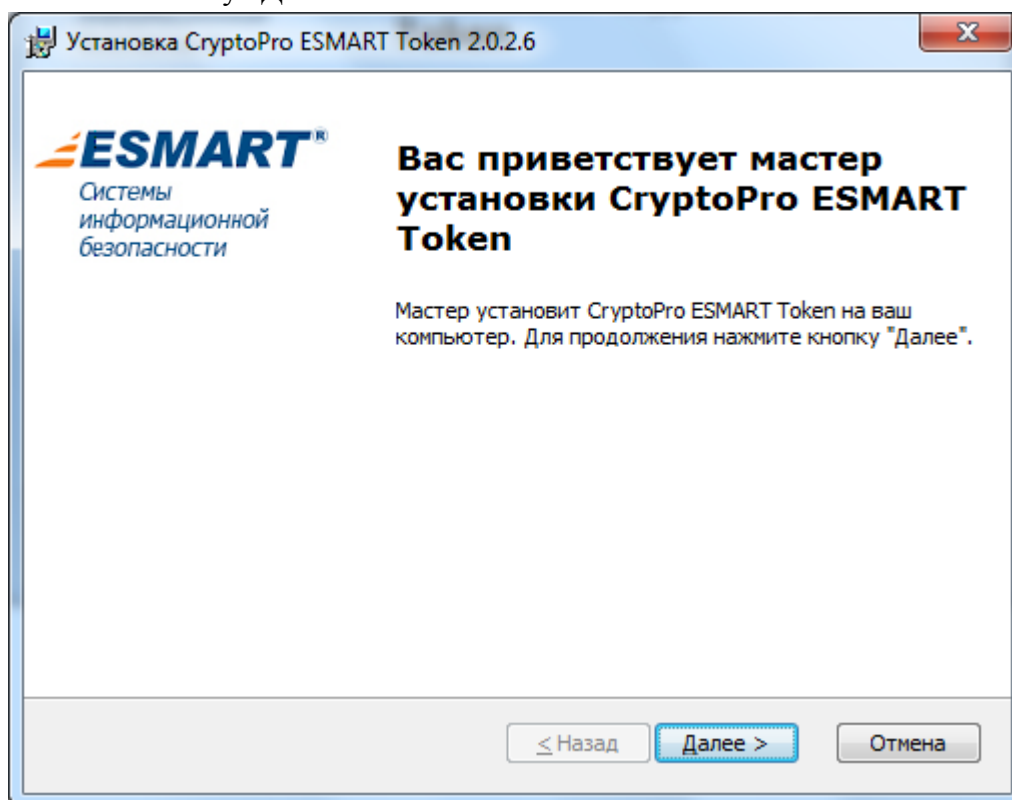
Установка CryptoPro ESMART Token 2.0.2.6

ESMART®
Системы информационной безопасности

Вас приветствует мастер установки CryptoPro ESMART Token

Мастер установит CryptoPro ESMART Token на ваш компьютер. Для продолжения нажмите кнопку "Далее".

< Назад
Далее >
Отмена